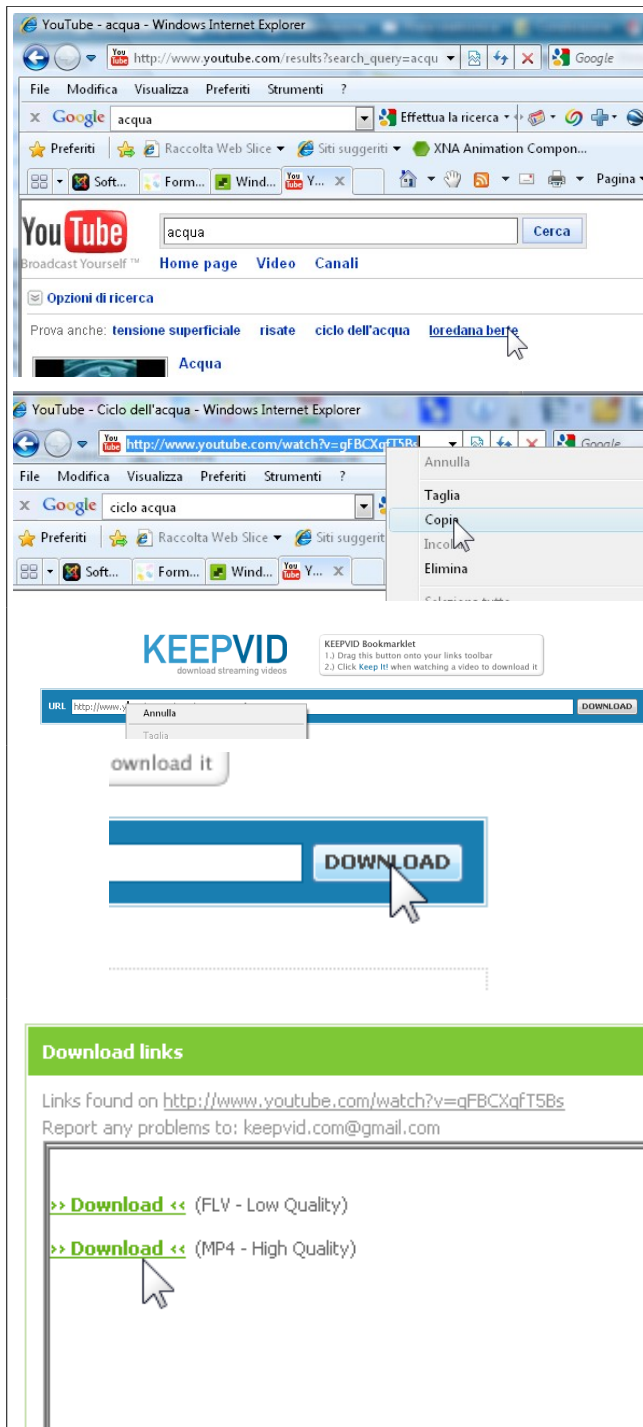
YouTube - acqua - Windows Internet Explorer

http://www.youtube.com/results?search_query=acqu

Google

File Modifica Visualizza Preferiti Strumenti ?

Google acqua Effettua la ricerca

Preferiti Raccolta Web Slice Siti suggeriti XNA Animation Compon...

Soft... Form... Wind... Y... Pagina

YouTube Broadcast Yourself ™

acqua Cerca

Home page Video Canali

Opzioni di ricerca

Prova anche: tensione superficiale risate ciclo dell'acqua loredana berte

Acqua

YouTube - Ciclo dell'acqua - Windows Internet Explorer

http://www.youtube.com/watch?v=qFBCXqfT5Bs

Google

Annulla

Taglia

Copia

Incolla

Elimina

Seleziona tutto

File Modifica Visualizza Preferiti Strumenti ?

Google ciclo acqua

Preferiti Raccolta Web Slice Siti suggeriti

Soft... Form... Wind... Y...

KEEPVID download streaming videos

KEEPVID Bookmarklet
1.) Drag this button onto your links toolbar
2.) Click Keep It! when watching a video to download it

URL http://www.y

Annulla

Taglia

DOWNLOAD

ownload it

DOWNLOAD

Download links

Links found on http://www.youtube.com/watch?v=qFBCXqfT5Bs
Report any problems to: keepvid.com@gmail.com

›› Download ‹‹ (FLV - Low Quality)

›› Download ‹‹ (MP4 - High Quality)